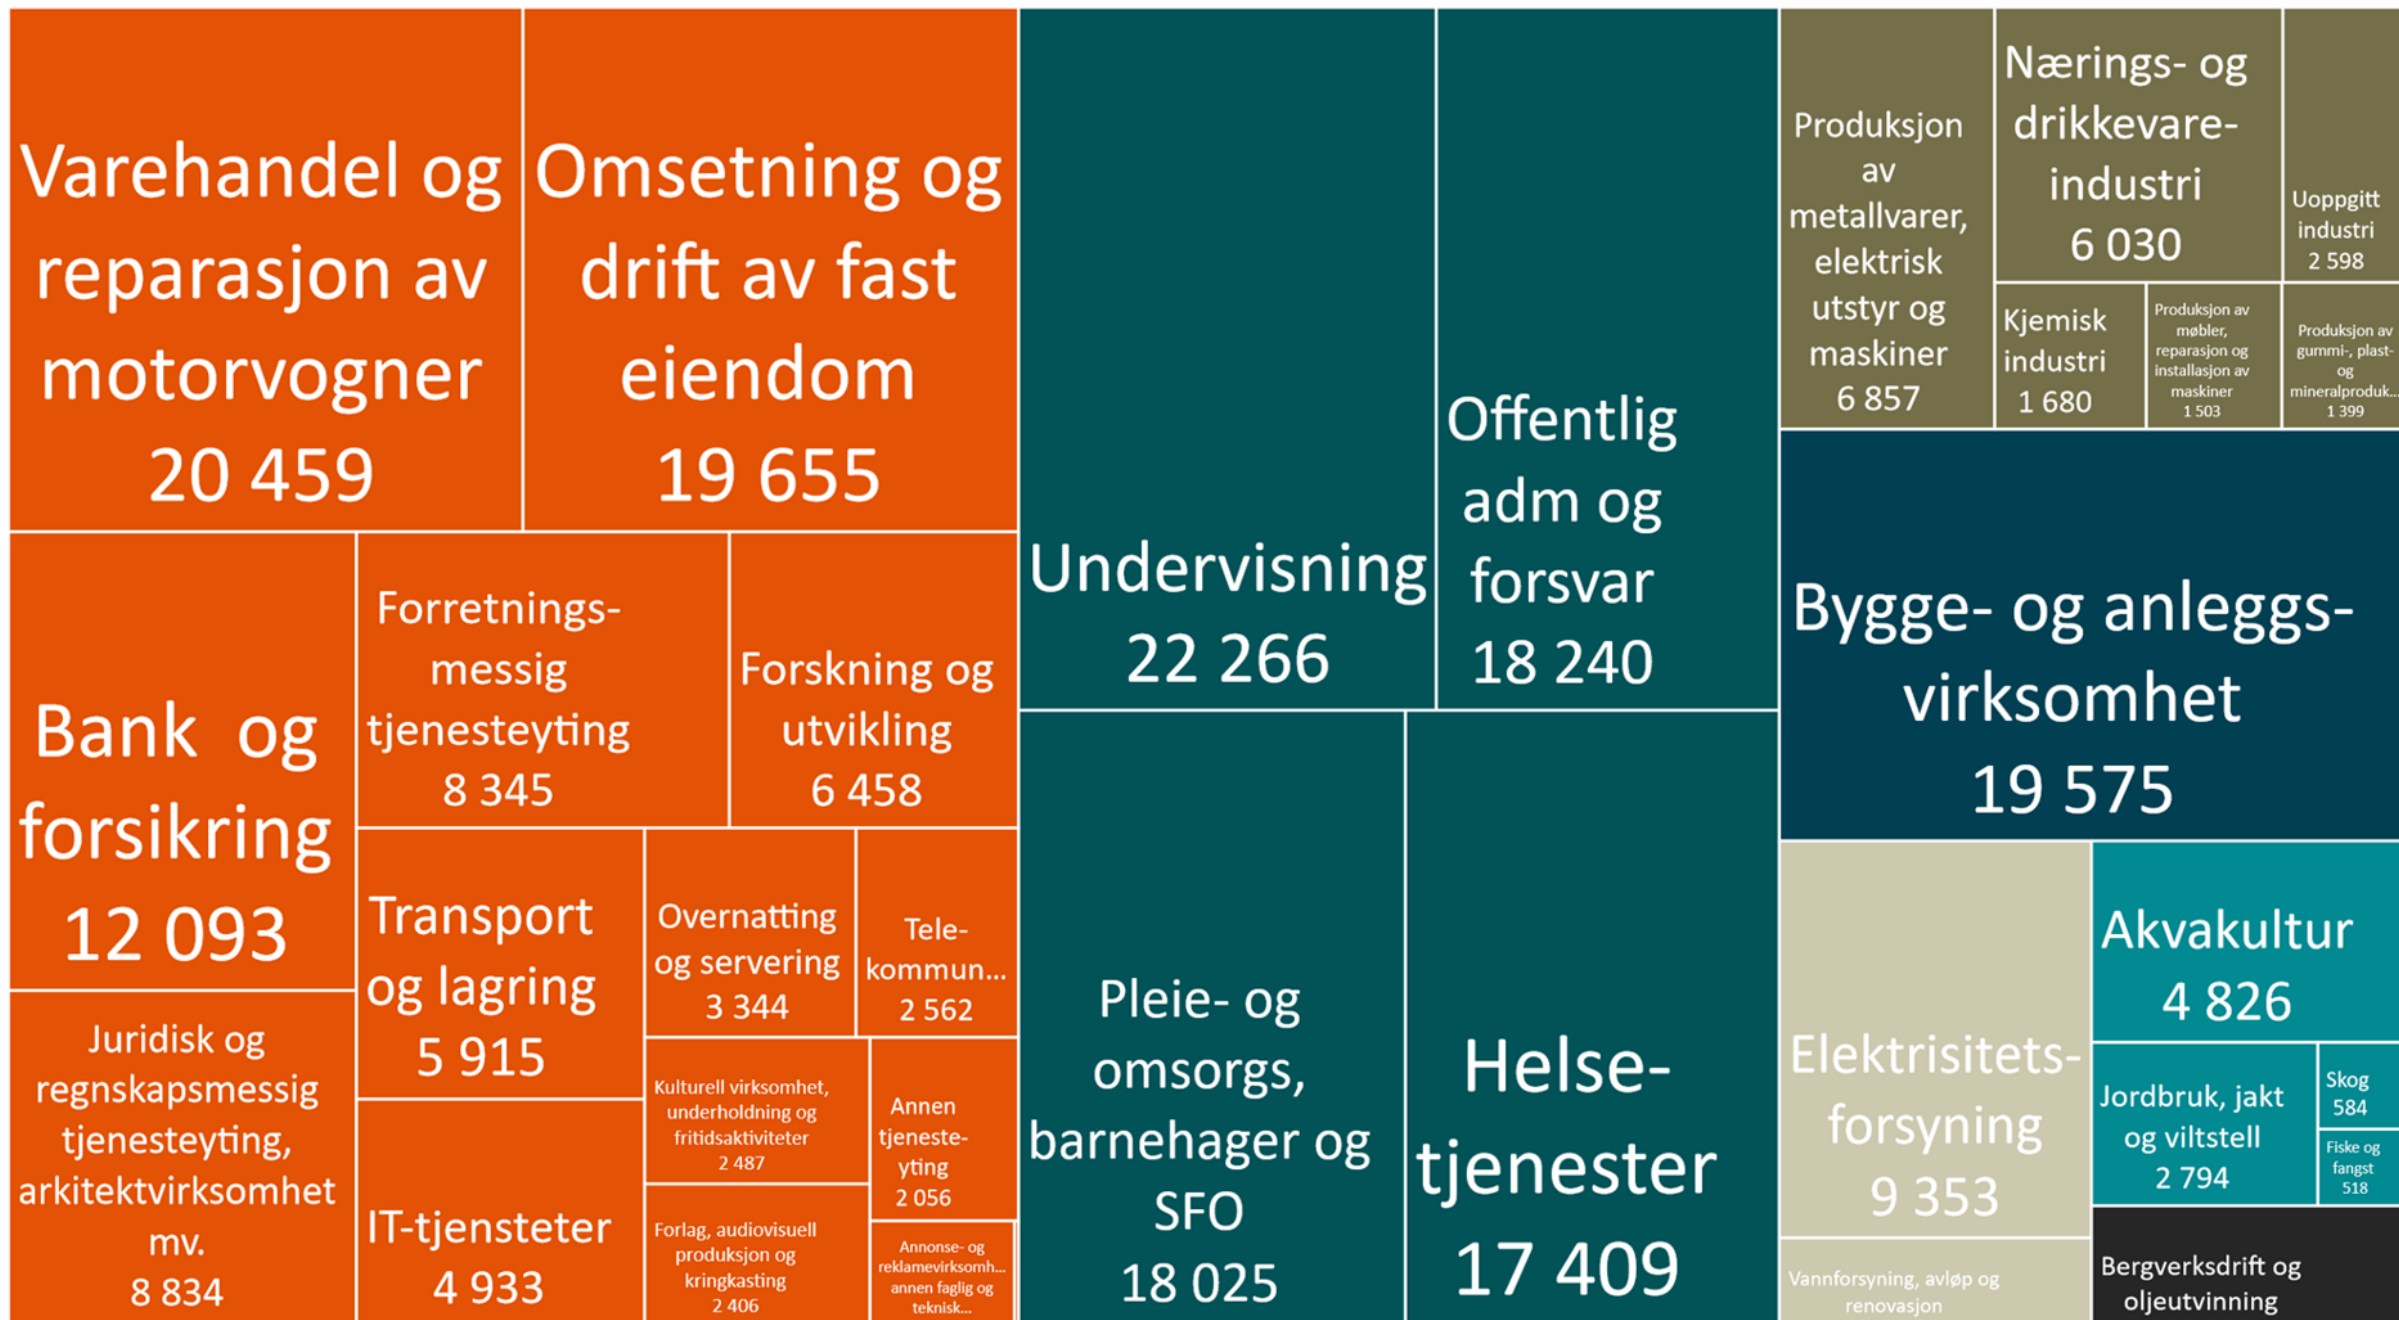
Varehandel og reparasjon av motorvogner
20 459

Omsetning og drift av fast eiendom
19 655

Bank og forsikring
12 093

Forretnings-messig tjenesteyting
8 345

Forskning og utvikling
6 458

Juridisk og regnskapsmessig tjenesteyting, arkitektvirksomhet mv.
8 834

Transport og lagring
5 915

Overnatting og servering
3 344

Tele-kommun...
2 562

Kulturell virksomhet, underholdning og fritidsaktiviteter
2 487

Annen tjeneste-yting
2 056

IT-tjenesteter
4 933

Forlag, audiovisuell produksjon og kringkasting
2 406

Annonse- og reklamevirksomh... annen faglig og teknisk...

Undervisning
22 266

Offentlig adm og forsvar
18 240

Pleie- og omsorgs, barnehager og SFO
18 025

Helse-tjenester
17 409

Produksjon av metallvarer, elektrisk utstyr og maskiner
6 857

Nærings- og drikkevare-industri
6 030

Uoppgitt industri
2 598

Kjemisk industri
1 680

Produksjon av møbler, reparasjon og installasjon av maskiner
1 503

Produksjon av gummi-, plast- og mineralproduk...
1 399

Bygge- og anleggs-virksomhet
19 575

Elektrisitets-forsyning
9 353

Akvakultur
4 826

Jordbruk, jakt og viltstell
2 794

Skog
584

Fiske og fangst
518

Vannforsyning, avløp og renovasjon

Bergverksdrift og oljeutvinning